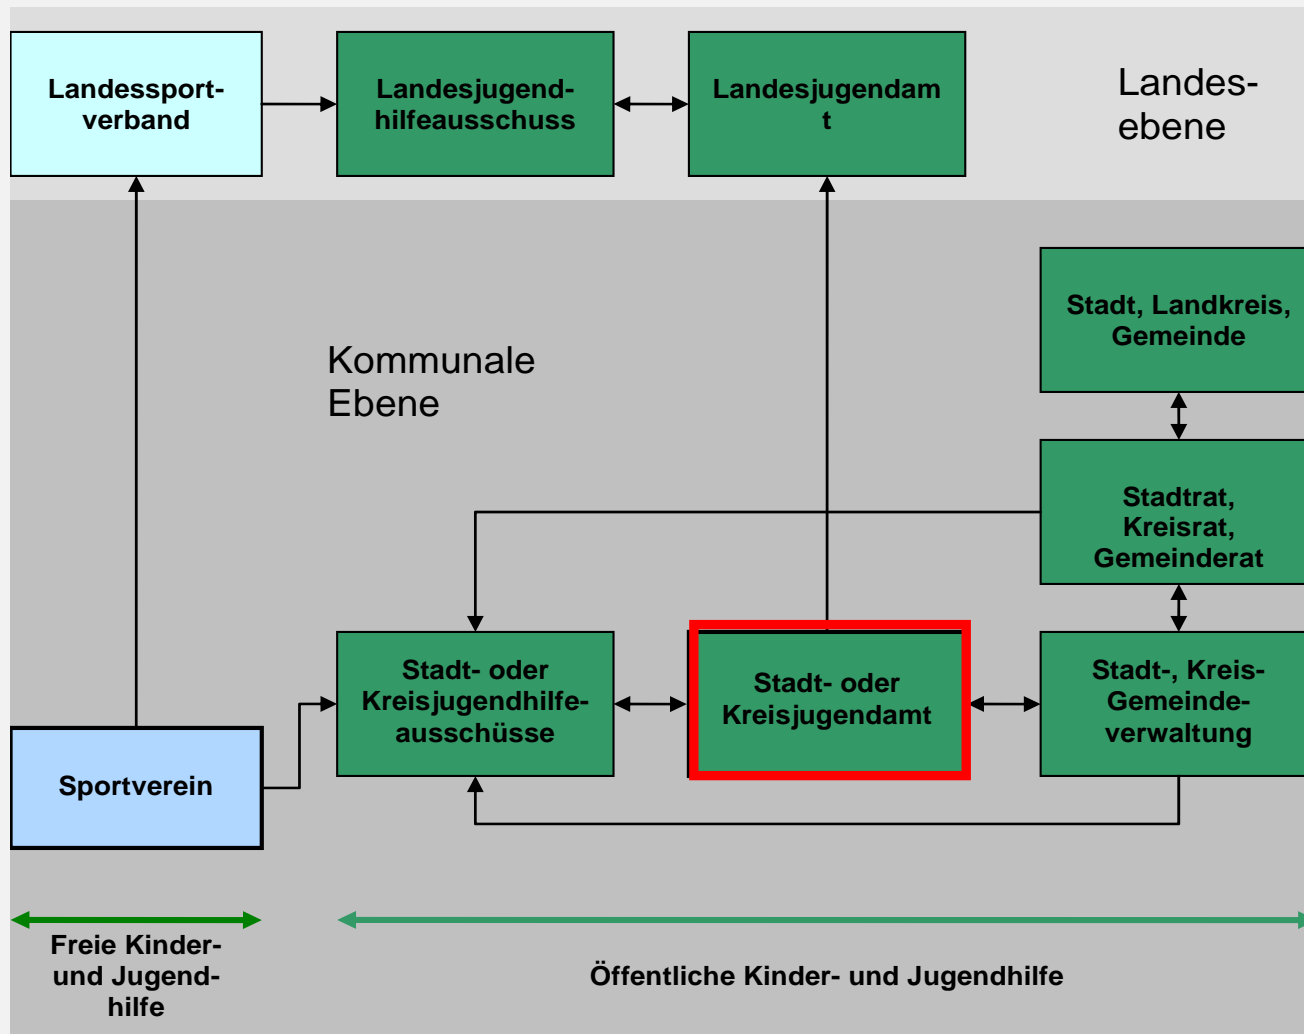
Landessport-verband

Landesjugend-hilfeausschuss

Landesjugendam t

Landes-ebene

Stadt, Landkreis, Gemeinde

Kommunale Ebene

Stadtrat, Kreisrat, Gemeinderat

Stadt- oder Kreisjugendhilfe-ausschüsse

Stadt- oder Kreisjugendamt

Stadt-, Kreis-Gemeinde-verwaltung

Sportverein

Freie Kinder- und Jugend-hilfe

Öffentliche Kinder- und Jugendhilfe